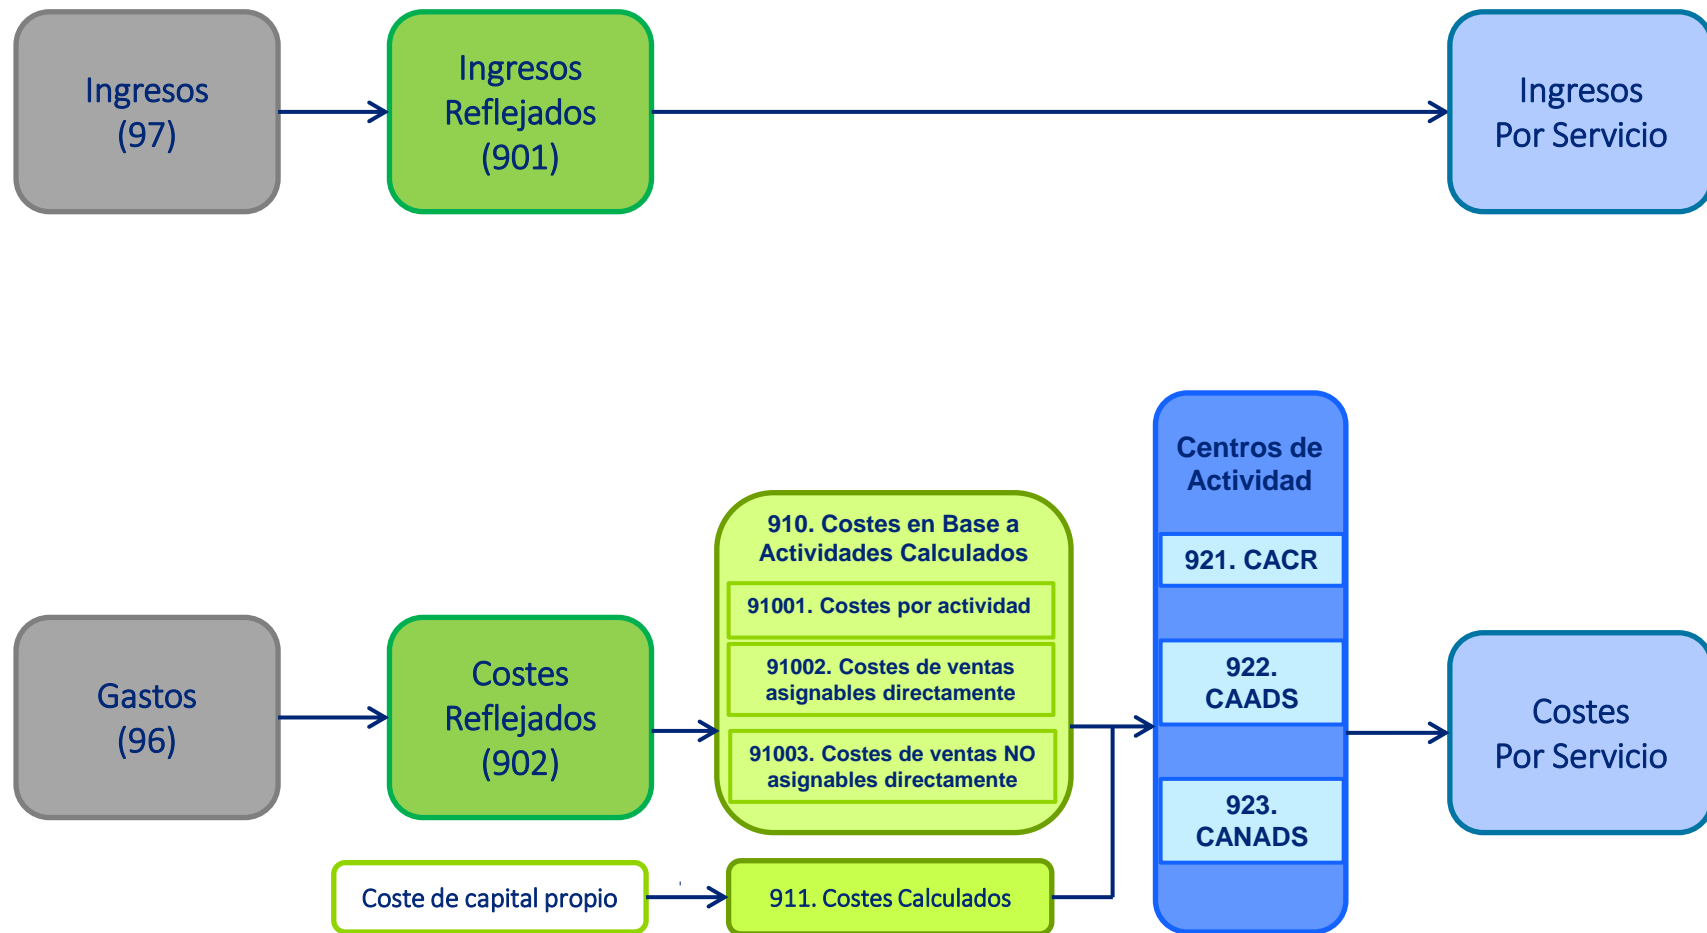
Ingresos (97)

Ingresos Reflejados (901)

Ingresos Por Servicio

Gastos (96)

Costes Reflejados (902)

910. Costes en Base a Actividades Calculados

91001. Costes por actividad

91002. Costes de ventas asignables directamente

91003. Costes de ventas NO asignables directamente

Coste de capital propio

911. Costes Calculados

Centros de Actividad

921. CACR

922. CAADS

923. CANADS

Costes Por Servicio